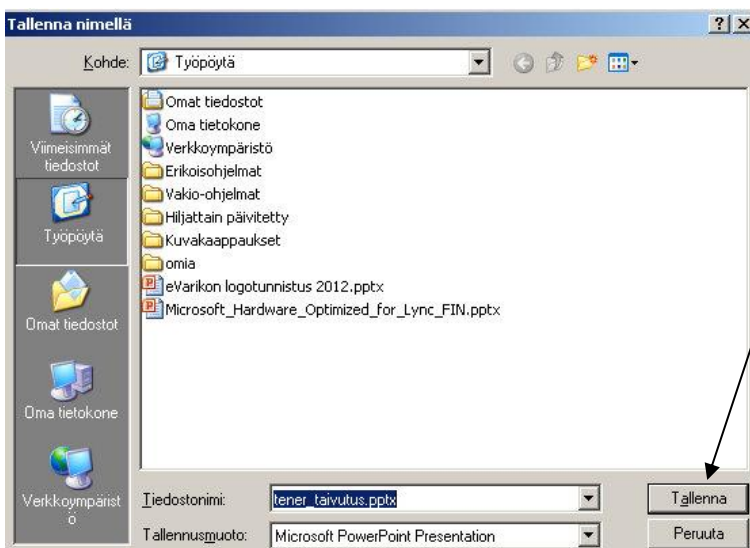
Tallenna nimellä

?

X

Kohde: Työpöytä

Viimeisimmät tiedostot

Työpöytä

Omat tiedostot

Oma tietokone

Verkkoympäristö

Omat tiedostot
Oma tietokone
Verkkoympäristö
Erikoisohjelmat
Vakio-ohjelmat
Hiljattain päivitetty
Kuvakaappaukset
omia
eVarikon logotunnistus 2012.pptx
Microsoft_Hardware_Optimized_for_Lync_FIN.pptx

Tiedostonimi: tener_taivutus.pptx

Tallennusmuoto: Microsoft PowerPoint Presentation

Tallenna

Peruuta